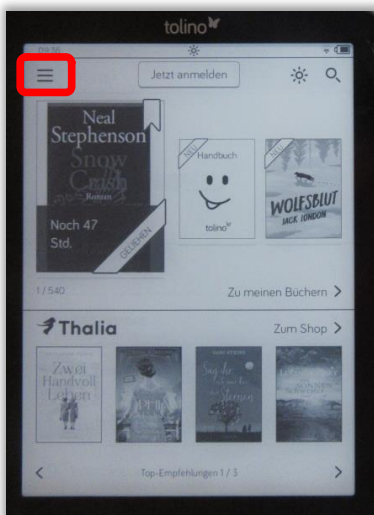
tolino

09:36

Jetzt anmelden

Neal Stephenson
Snow Crash
Roman

Noch 47 Std.

GELIEHEN

NEU
Handbuch
tolino

NEU
WOLFSBLUT
JACK LONDON

1 / 540

Zu meinen Büchern

Thalia

Zum Shop

Zwei Handvoll Leben

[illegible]

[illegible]

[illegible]

Top-Empfehlungen 1 / 3